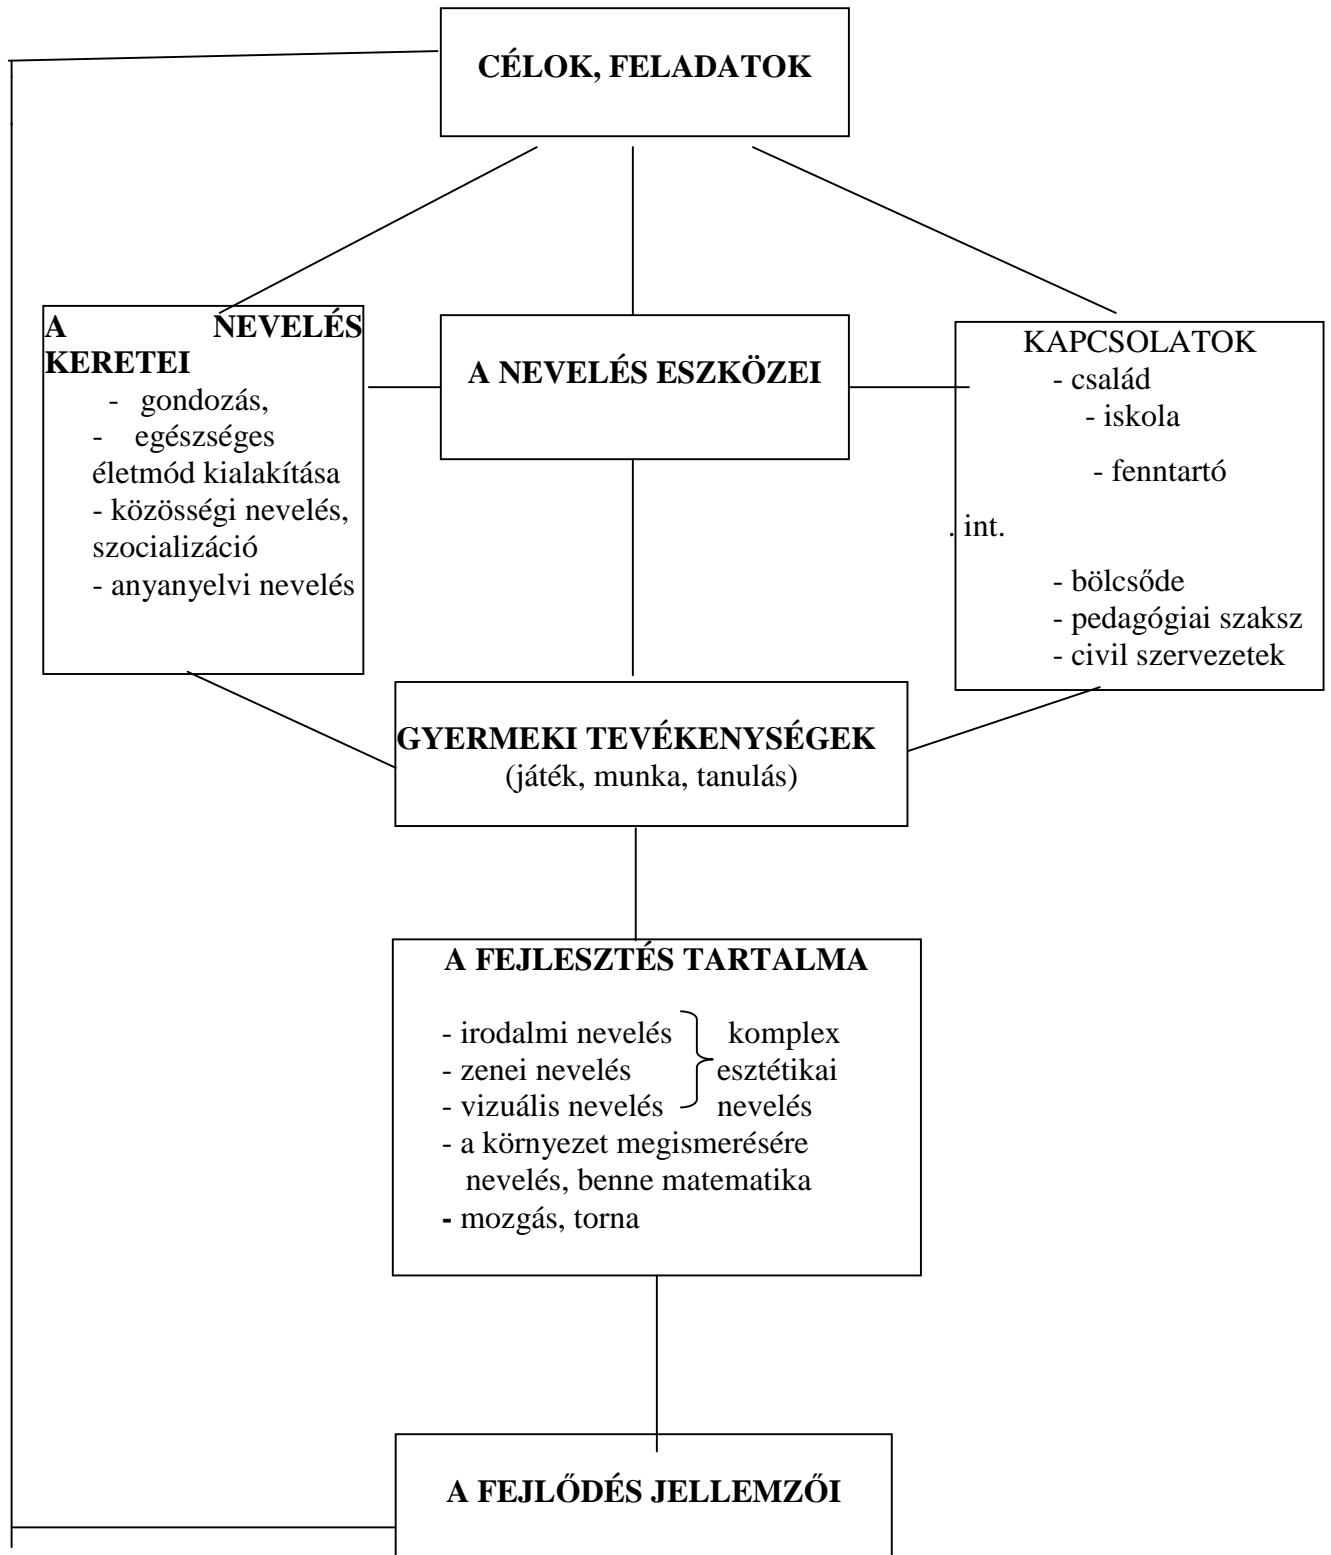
CÉLOK, FELADATOK

A NEVELÉS KERETEI
- gondozás,
- egészséges életmód kialakítása
- közösségi nevelés, szocializáció
- anyanyelvi nevelés

A NEVELÉS ESZKÖZEI

KAPCSOLATOK
- család
- iskola
- fenntartó
. int.
- bölcsőde
- pedagógiai szaksz
- civil szervezetek

GYERMEKI TEVÉKENYSÉGEK
(játék, munka, tanulás)

A FEJLESZTÉS TARTALMA
- irodalmi nevelés
- zenei nevelés
- vizuális nevelés
komplex esztétikai nevelés
- a környezet megismerésére nevelés, benne matematika
- mozgás, torna

A FEJLŐDÉS JELLEMZŐI